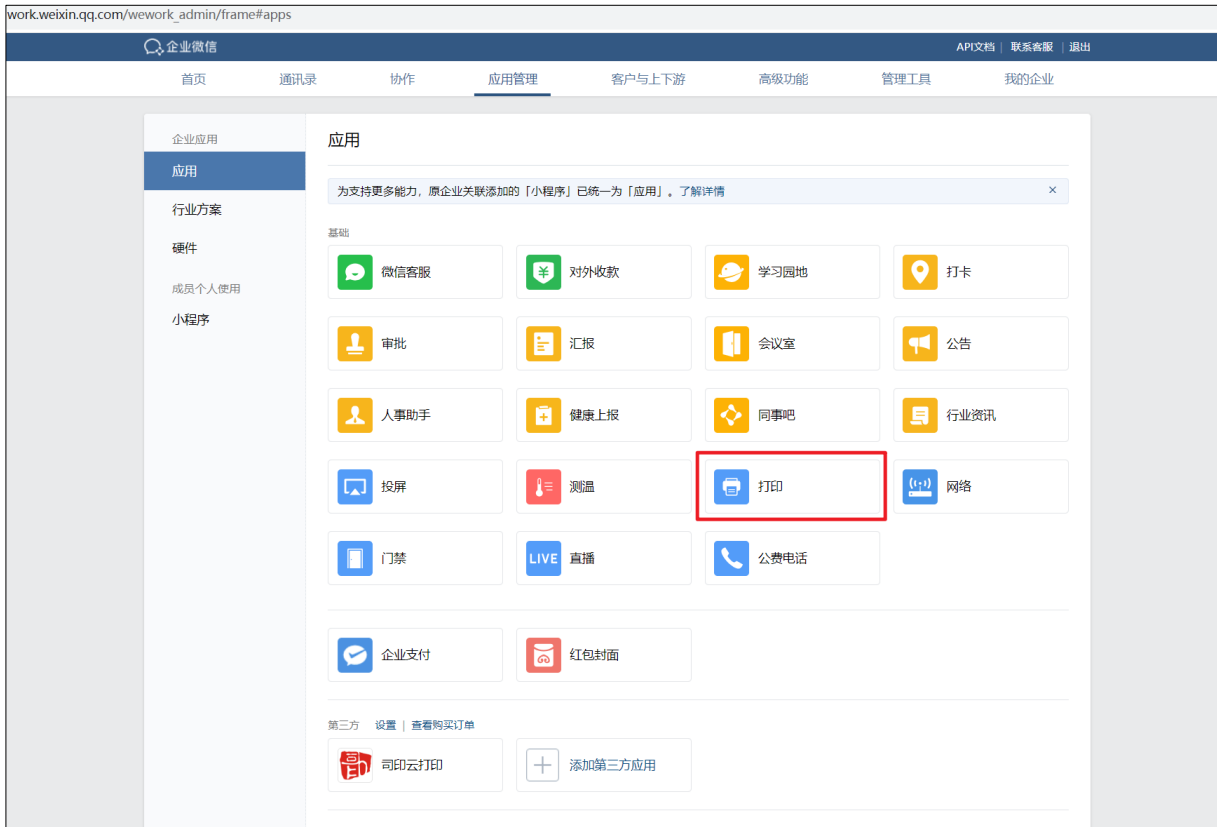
work.weixin.qq.com/wework_admin/frame#apps

企业微信

API文档 | 联系客服 | 退出

首页 通讯录 协作 应用管理 客户与上下游 高级功能 管理工具 我的企业

企业应用

应用

行业方案

硬件

成员个人使用

小程序

应用

为支持更多能力，原企业关联添加的「小程序」已统一为「应用」。了解详情 ×

基础

微信客服
对外收款
学习园地
打卡
审批
汇报
会议室
公告
人事助手
健康上报
同事吧
行业资讯
投屏
测温
打印
网络
门禁
LIVE 直播
公费电话

企业支付
红包封面

第三方 设置 | 查看购买订单

司印云打印
添加第三方应用